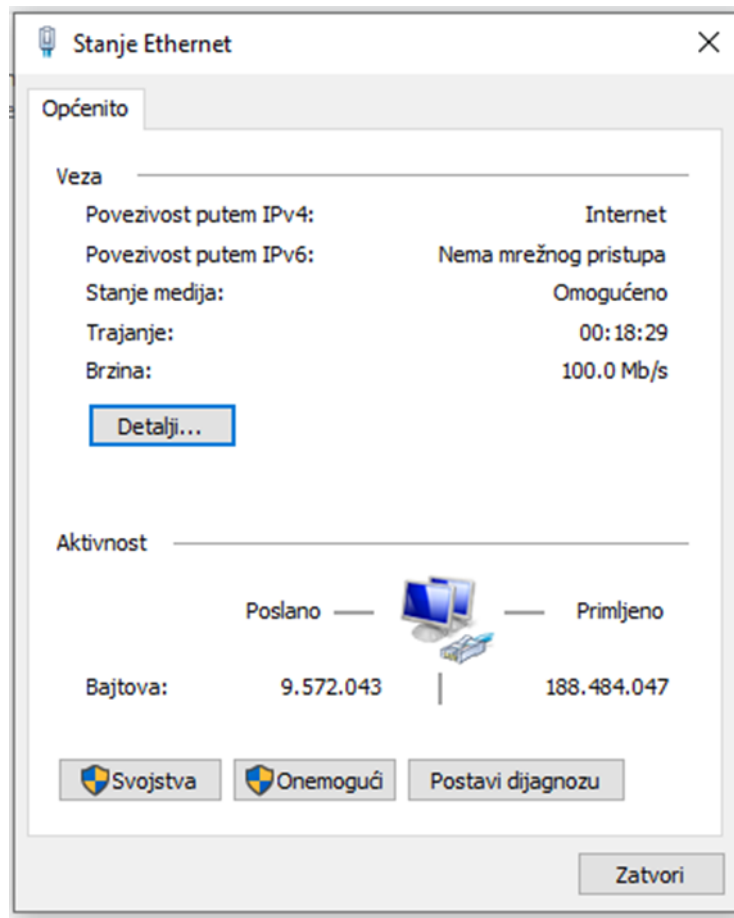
Stanje Ethernet

Općenito

Veza

| | |
|---|---|
| Povezivost putem IPv4: | Internet |
| Povezivost putem IPv6: | Nema mrežnog pristupa |
| Stanje medija: | Omogućeno |
| Trajanje: | 00:18:29 |
| Brzina: | 100.0 Mb/s |

Detalji...

Aktivnost

Poslano — — Primljeno

Bajtova: 9.572.043 | 188.484.047

Svojstva Onemogući Postavi dijagnozu

Zatvori